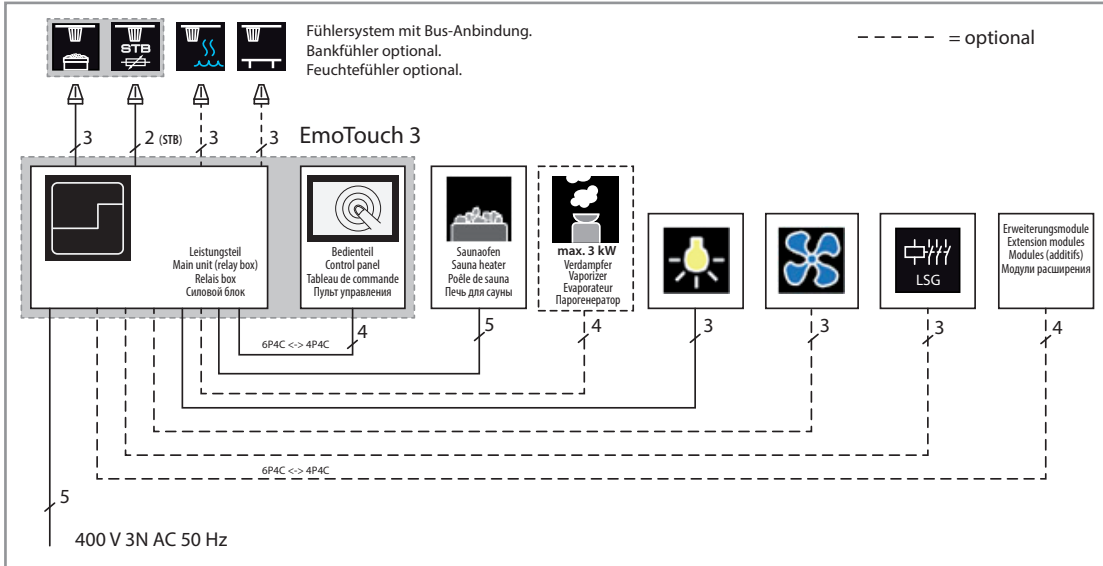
STB

Fühlersystem mit Bus-Anbindung.
Bankfühler optional.
Feuchtefühler optional.

= optional

3
2 (STB)
3
3

EmoTouch 3

Leistungsteil
Main unit (relay box)
Relais box
Силовой блок

Bedienteil
Control panel
Tableau de commande
Пульт управления

Saunaofen
Sauna heater
Poêle de sauna
Печь для сауны

max. 3 kW
Verdampfer
Vaporizer
Evaporateur
Парогенератор

LSG

Erweiterungsmodule
Extension modules
Modules (additifs)
Модули расширения

6P4C <-> 4P4C
4
5
4
3
3
3
4

6P4C <-> 4P4C

5

400 V 3N AC 50 Hz